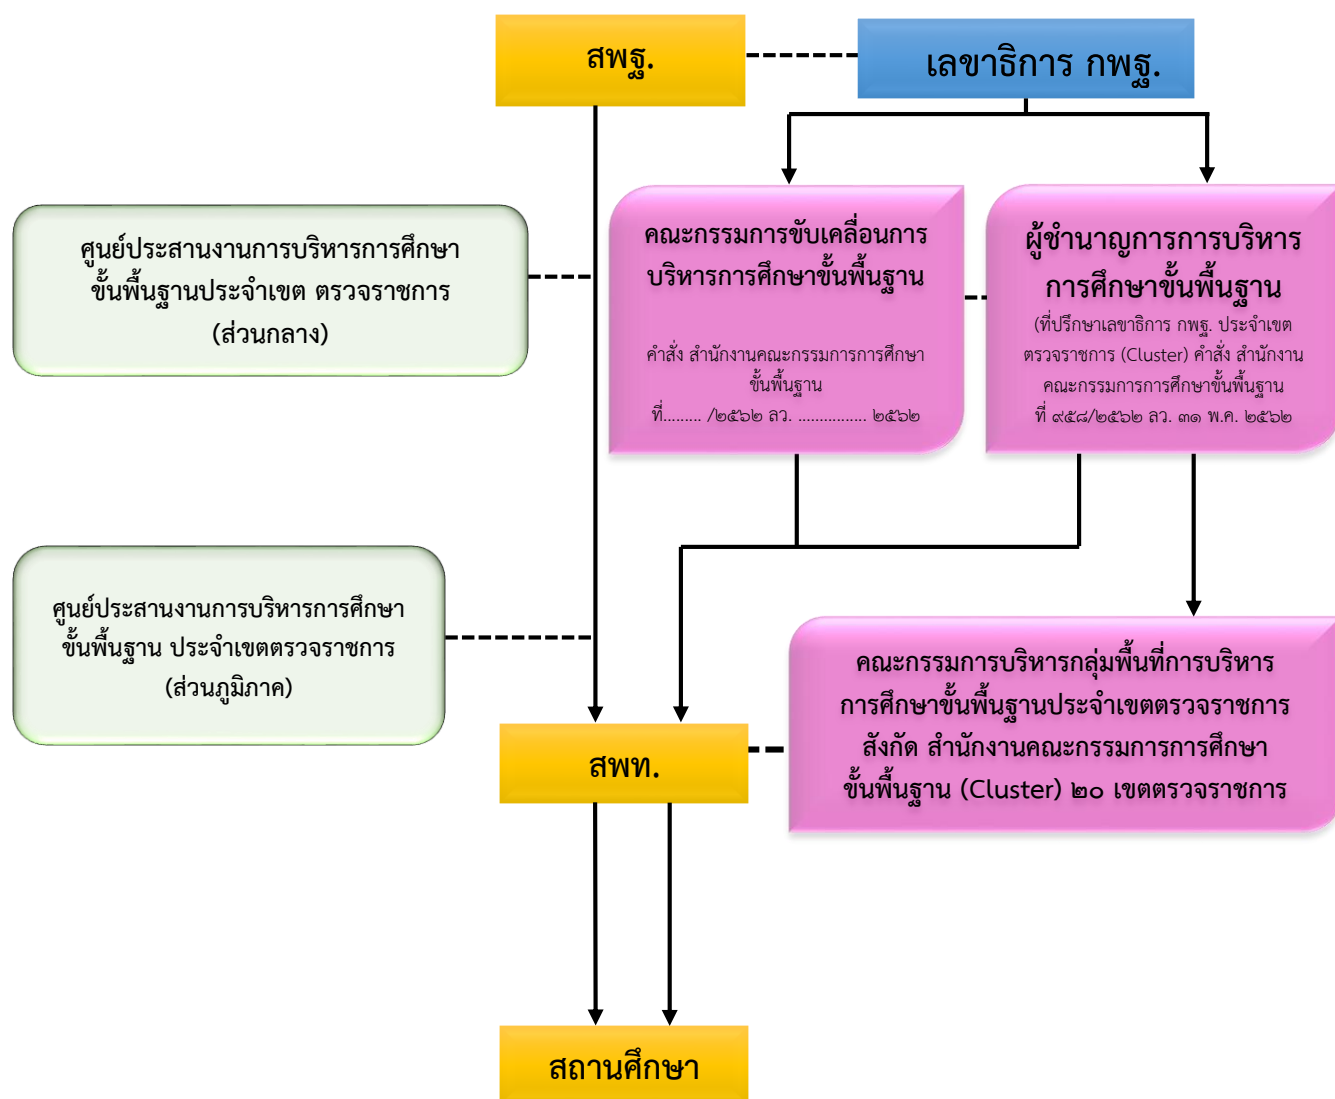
สพฐ.

เลขาธิการ กพฐ.

ศูนย์ประสานงานการบริหารการศึกษาขั้นพื้นฐานประจำเขต ตรวจราชการ (ส่วนกลาง)

คณะกรรมการขับเคลื่อนการบริหารการศึกษาขั้นพื้นฐาน

คำสั่ง สำนักงานคณะกรรมการการศึกษาขั้นพื้นฐาน ที่......... /๒๕๖๒ ลว. ................ ๒๕๖๒

ผู้ชำนาญการการบริหารการศึกษาขั้นพื้นฐาน

(ที่ปรึกษาเลขาธิการ กพฐ. ประจำเขตตรวจราชการ (Cluster) คำสั่ง สำนักงานคณะกรรมการการศึกษาขั้นพื้นฐาน ที่ ๙๕๘/๒๕๖๒ ลว. ๓๑ พ.ค. ๒๕๖๒

ศูนย์ประสานงานการบริหารการศึกษาขั้นพื้นฐาน ประจำเขตตรวจราชการ (ส่วนภูมิภาค)

คณะกรรมการบริหารกลุ่มพื้นที่การบริหารการศึกษาขั้นพื้นฐานประจำเขตตรวจราชการ สังกัด สำนักงานคณะกรรมการการศึกษาขั้นพื้นฐาน (Cluster) ๒๐ เขตตรวจราชการ

สพท.

สถานศึกษา